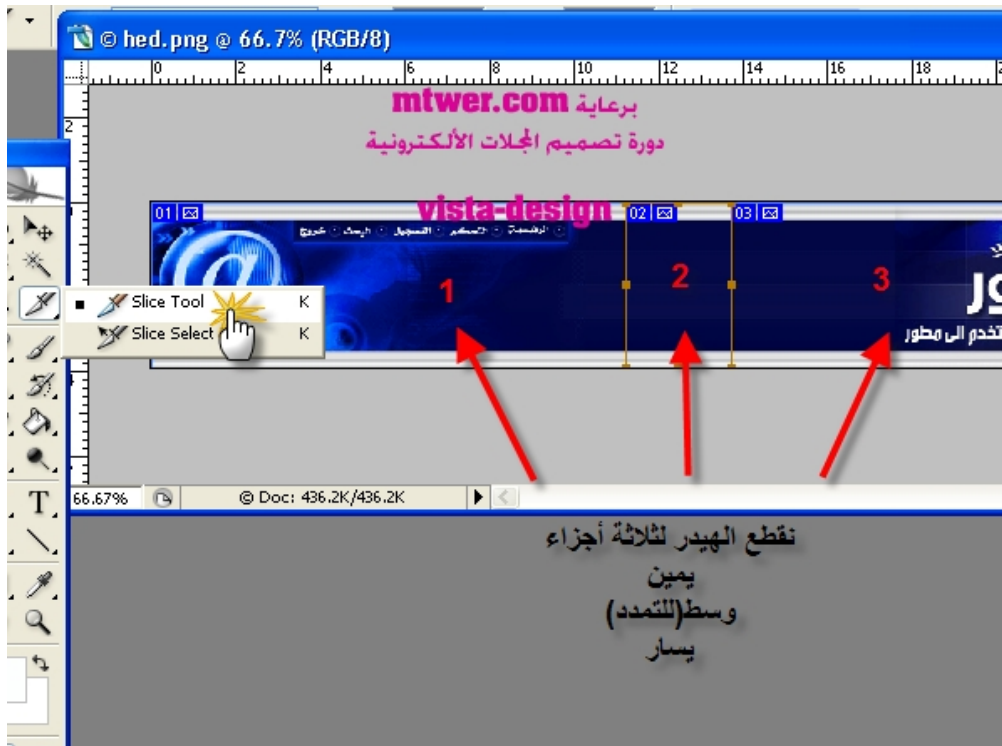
© hed.png @ 66.7% (RGB/8)

0 2 4 6 8 10 12 14 16 18

برعاية mtwer.com
دورة تصميم المجلات الألكترونية

vista-design

01 02 03

1 2 3

Slice Tool K
Slice Select K

66.67% © Doc: 436.2K/436.2K

نقطع الهيدر لثلاثة أجزاء
يمين
وسط(للتمدد)
يسار